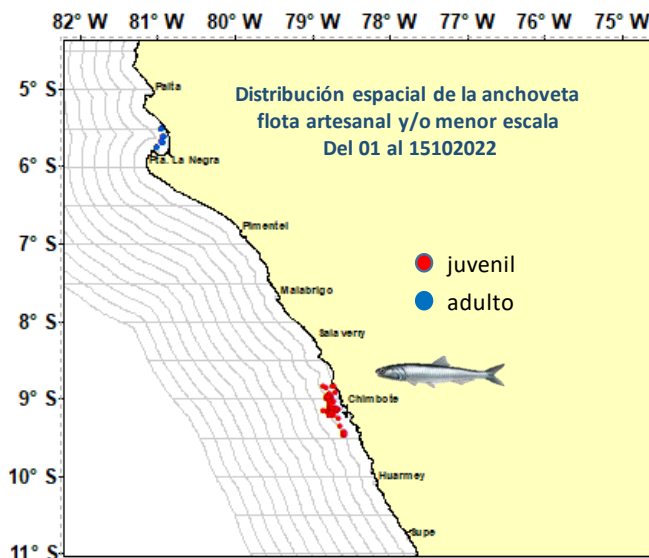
82° W 81° W 80° W 79° W 78° W 77° W 76° W 75° W

5° S
6° S
7° S
8° S
9° S
10° S
11° S

Paita
Pta. La Negra
Pimentel
Malabrigo
Salaverry
Chimbote
Huarmey
Supe

Distribución espacial de la anchoveta
flota artesanal y/o menor escala
Del 01 al 15102022

juvenil
adulto